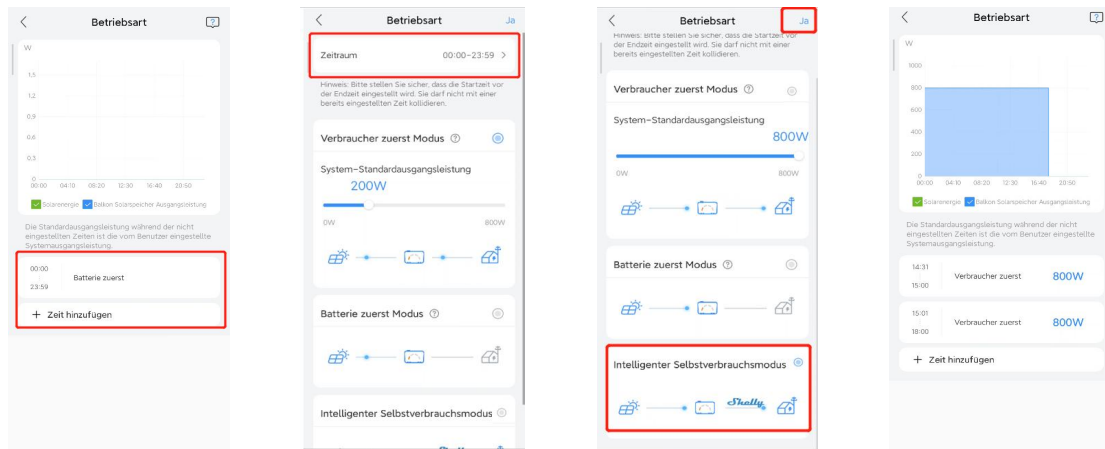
Betriebsart

W
1,5
1,2
0,9
0,6
0,3
0
00:00 04:10 08:20 12:30 16:40 20:50

Solarenergie Balkon Solarspeicher Ausgangsleistung

Die Standardausgangsleistung während der nicht eingestellten Zeiten ist die vom Benutzer eingestellte Systemausgangsleistung.

00:00
23:59
Batterie zuerst

+ Zeit hinzufügen

Betriebsart Ja

Zeitraum 00:00~23:59 >

Hinweis: Bitte stellen Sie sicher, dass die Startzeit vor der Endzeit eingestellt wird. Sie darf nicht mit einer bereits eingestellten Zeit kollidieren.

Verbraucher zuerst Modus

System-Standardausgangsleistung
200W
0W 800W

Batterie zuerst Modus

Intelligenter Selbstverbrauchsmodus

Betriebsart Ja

Hinweis: Bitte stellen Sie sicher, dass die Startzeit vor der Endzeit eingestellt wird. Sie darf nicht mit einer bereits eingestellten Zeit kollidieren.

Verbraucher zuerst Modus

System-Standardausgangsleistung
800W
0W 800W

Batterie zuerst Modus

Intelligenter Selbstverbrauchsmodus

Shelly

Betriebsart

W
1000
800
600
400
200
0
00:00 04:10 08:20 12:30 16:40 20:50

Solarenergie Balkon Solarspeicher Ausgangsleistung

Die Standardausgangsleistung während der nicht eingestellten Zeiten ist die vom Benutzer eingestellte Systemausgangsleistung.

14:31
15:00
Verbraucher zuerst 800W

15:01
18:00
Verbraucher zuerst 800W

+ Zeit hinzufügen